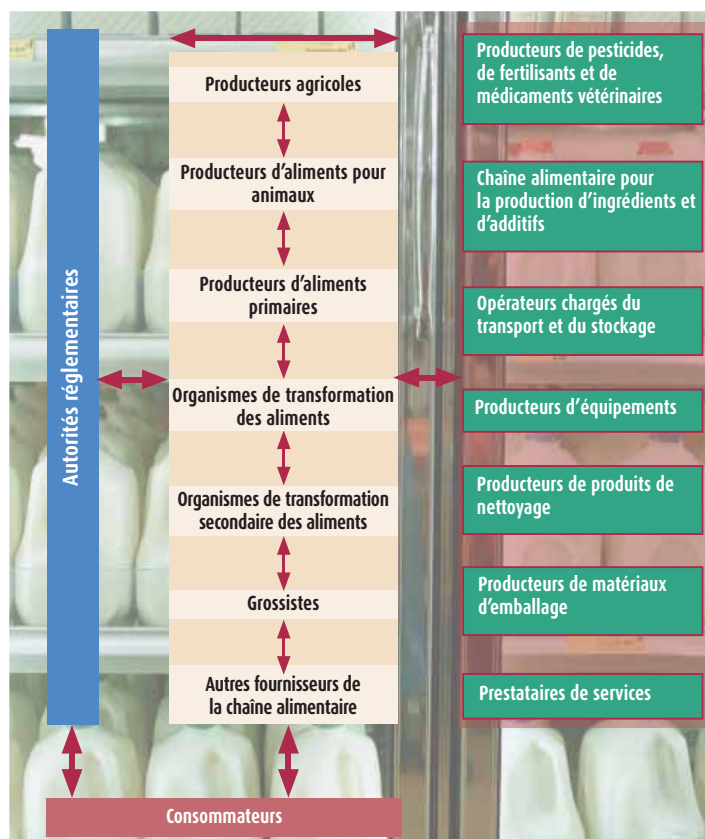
Autorités réglementaires

Producteurs agricoles

Producteurs d'aliments pour animaux

Producteurs d'aliments primaires

Organismes de transformation des aliments

Organismes de transformation secondaire des aliments

Grossistes

Autres fournisseurs de la chaîne alimentaire

Producteurs de pesticides, de fertilisants et de médicaments vétérinaires

Chaîne alimentaire pour la production d'ingrédients et d'additifs

Opérateurs chargés du transport et du stockage

Producteurs d'équipements

Producteurs de produits de nettoyage

Producteurs de matériaux d'emballage

Prestataires de services

Consommateurs